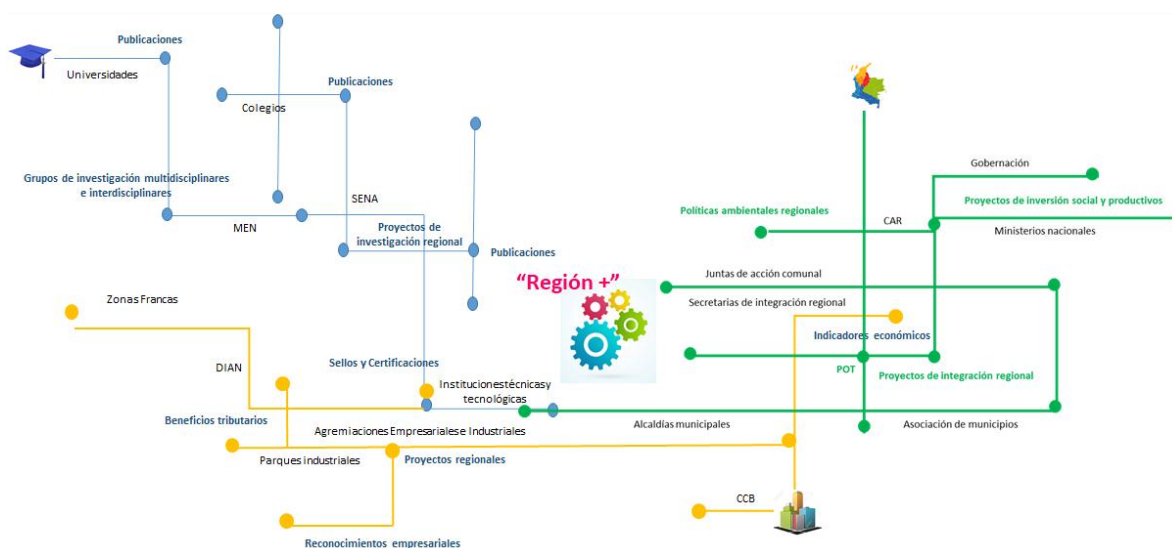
Publicaciones
Universidades
Publicaciones
Colegios
Grupos de investigación multidisciplinares e interdisciplinares
SENA
MEN
Proyectos de investigación regional
Publicaciones
"Región +"
Zonas Francas
DIAN
Sellos y Certificaciones
Institucionestécnicasy tecnológicas
Beneficios tributarios
Agremiaciones Empresarialese Industriales
Parques industriales
Proyectos regionales
Reconocimientos empresariales
CCB
Gobernación
Proyectos de inversión social y productivos
Políticas ambientales regionales
CAR
Ministerios nacionales
Juntas de acción comunal
Secretarias de integración regional
Indicadores económicos
POT
Proyectos de integración regional
Alcaldías municipales
Asociación de municipios